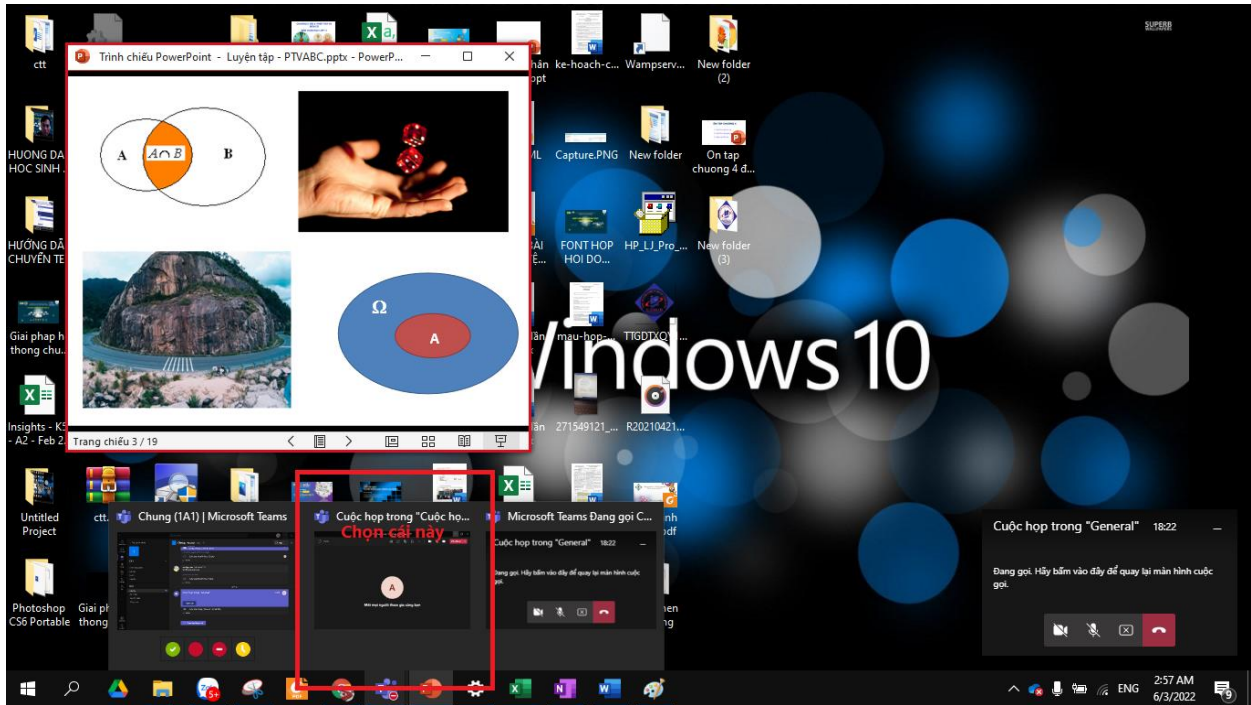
ctt

HUONG DA HOC SINH

HƯỚNG DẪ CHUYỂN TE

Giai phap h thong chu

Insights - K5 - A2 - Feb 2

Untitled Project

Photoshop CS6 Portable

SUPERB

Trình chiếu PowerPoint - Luyện tập - PTVABC.pptx - PowerP...

A

$A \cap B$

B

Ω

A

Trang chiếu 3 / 19

ke-hoach-c... Wampserv... New folder (2)

Capture.PNG New folder On tap chuong 4 đ...

FONT HOP HOI DO... HP_LJ_Pro_... New folder (3)

mau-hop-... TTGDTXQY

271549121_... R20210421...

Windows 10

ctt

Chung (1A1) | Microsoft Teams

Cuộc họp trong "Cuộc họ...

Chọn cái này

Microsoft Teams Đang gọi C...

Cuộc họp trong "General" 18:22

Đang gọi. Hãy bấm vào đây để quay lại màn hình cuộc gọi.

Cuộc họp trong "General" 18:22

Đang gọi. Hãy bấm vào đây để quay lại màn hình cuộc gọi.

ENG

2:57 AM
6/3/2022